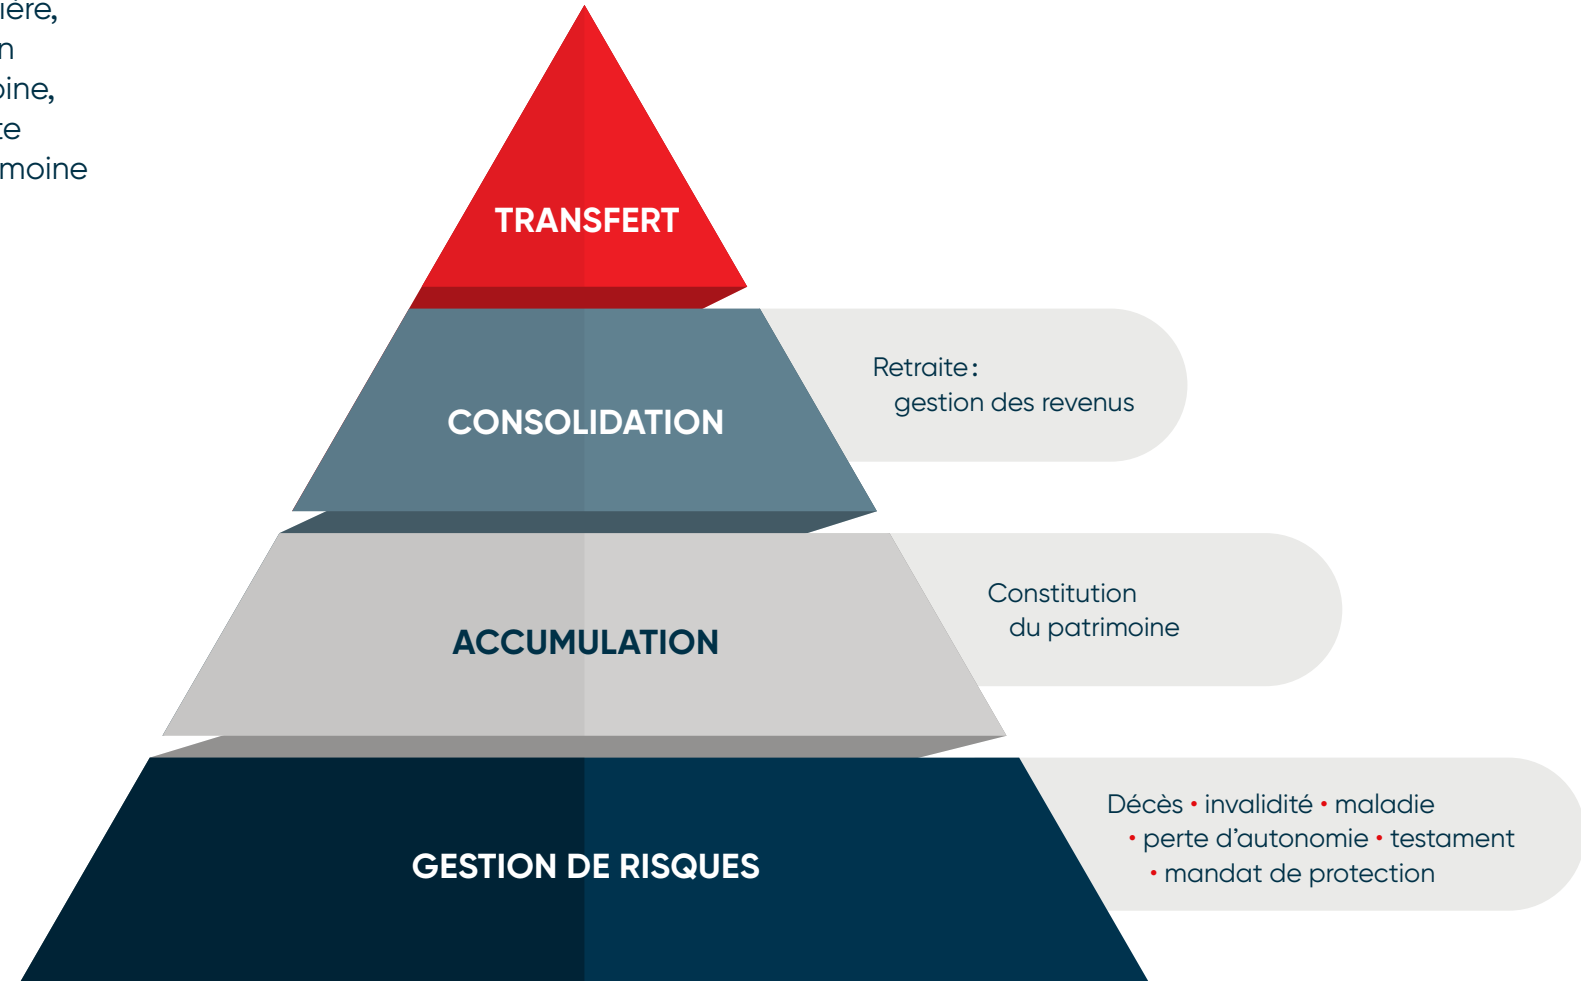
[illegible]ière,
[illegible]n
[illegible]ine,
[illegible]te
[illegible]moine

TRANSFERT

CONSOLIDATION

Retraite : gestion des revenus

ACCUMULATION

Constitution du patrimoine

GESTION DE RISQUES

Décès • invalidité • maladie • perte d’autonomie • testament • mandat de protection